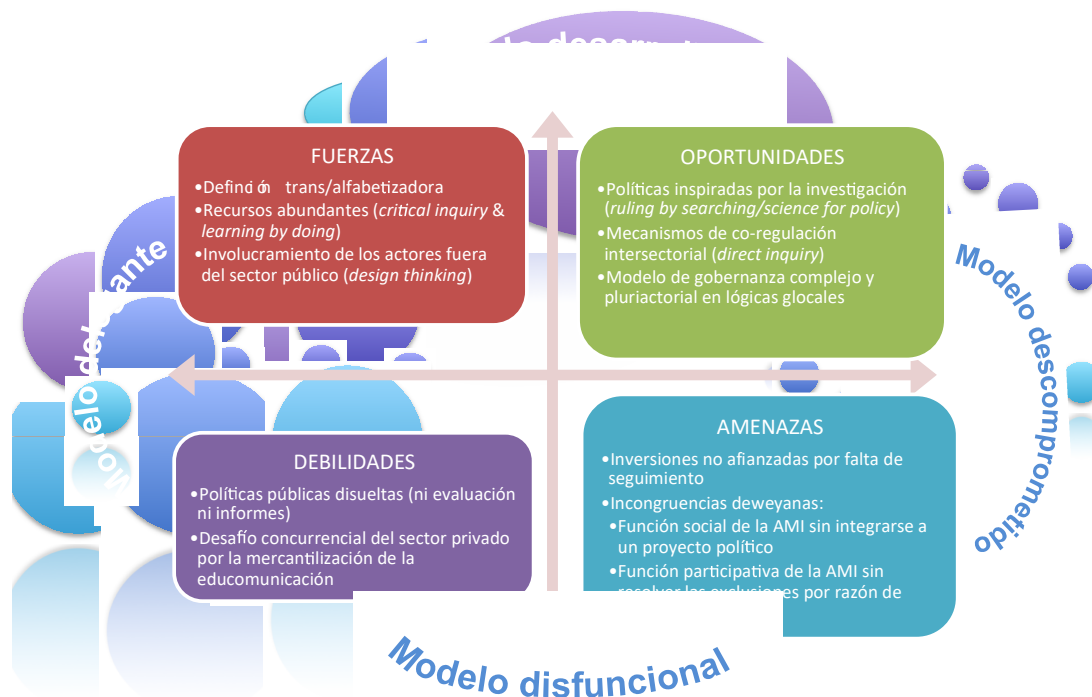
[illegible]

Modelo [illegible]ante

FUERZAS
•Definición trans/alfabetizadora
•Recursos abundantes (*critical inquiry* & *learning by doing*)
•Involucramiento de los actores fuera del sector público (*design thinking*)

OPORTUNIDADES
•Políticas inspiradas por la investigación (*ruling by searching/science for policy*)
•Mecanismos de co-regulación intersectorial (*direct inquiry*)
•Modelo de gobernanza complejo y pluriactorial en lógicas glocales

Modelo descomprometido

DEBILIDADES
•Políticas públicas disueltas (ni evaluación ni informes)
•Desafío concurrencial del sector privado por la mercantilización de la educomunicación

AMENAZAS
•Inversiones no afianzadas por falta de seguimiento
•Incongruencias deweyanas:
•Función social de la AMI sin integrarse a un proyecto político
•Función participativa de la AMI sin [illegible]

Modelo disfuncional